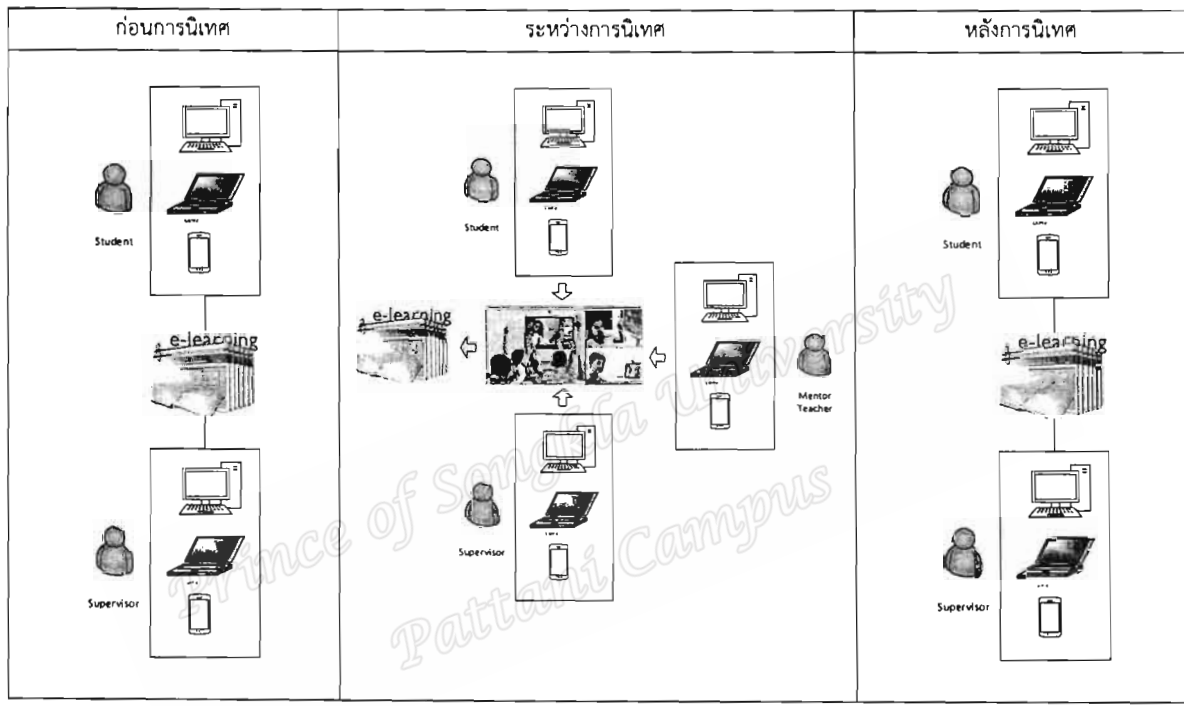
| ก่อนการนิเทศ | ระหว่างการนิเทศ | หลังการนิเทศ |
|---|---|---|
| Student<br>e-learning<br>Supervisor | Student<br>e-learning<br>Mentor Teacher<br>Supervisor | Student<br>e-learning<br>Supervisor |

Prince of Songkla University
Pattani Campus